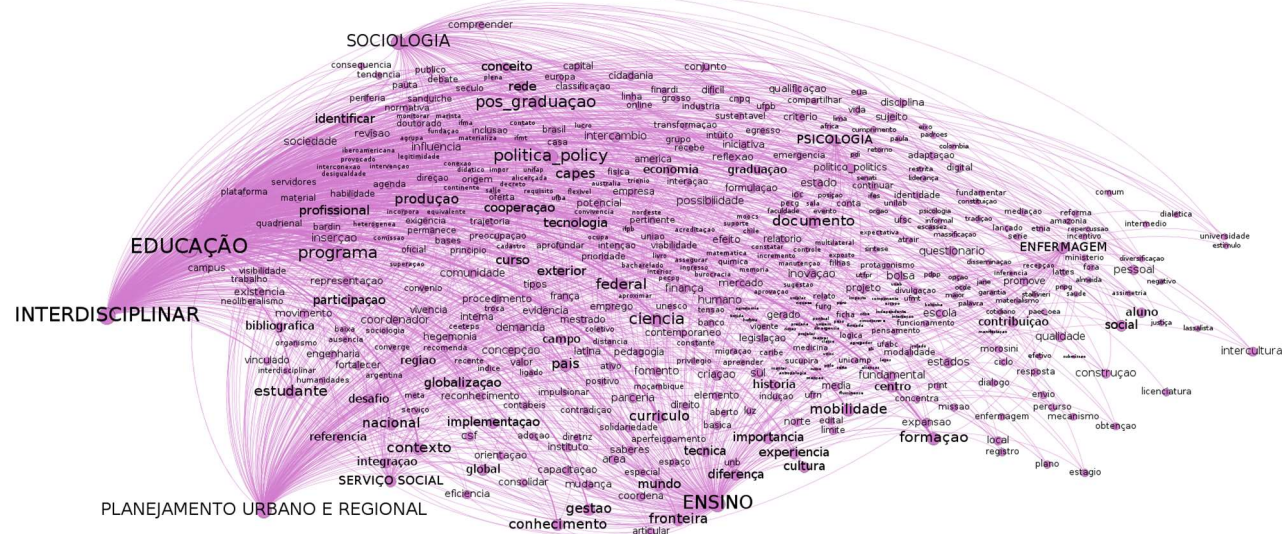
SOCIOLOGIA
compreender
consequencia publico capital conjunto
tendencia debate conceito europa cidadania
pauta seculo rede classificaçao finardi dificil qualificaçao
periferia sanduiche pos_graduaçao linha cnpq compartilhar vida disciplina
identificar normativa doutorado online grosso industria ufpb
revisao inclusao brasil sustentavel criterio sujeito
sociedade influencia intercambio transformaçao intuito egresso
politica_policy iniciativa PSICOLOGIA
america reflexao emergencia adaptaçao
servidores agenda capes economia graduaçao politico_politics
plataforma material habilidade direçao origem interaçao formulaçao estado digital
produçao potencial possibilidade continuar identidade fundamentar comum
profissional cooperaçao empresa conta
quadrienal bardin tecnologia trajetoria documento reforma dialetica
EDUCAÇÃO permanece pertinente mediaçao amazonia intermedio universidade
inserçao bases uniao relatorio ENFERMAGEM estimulo
programa oficial aprofundar intençao viabilidade efeito questionario ministerio
campus visibilidade comunidade curso prioridade inovaçao pessoal
trabalho existencia representaçao exterior federal mercado bolsa promove lattes
neoliberalismo tipos frança financa projeto
INTERDISCIPLINAR participaçao convenio emprego humano escola
movimento procedimento unesco aluno
bibliografica vivencia interna evidencia clencia ciencia contribuiçao social intercultura
coordenador mestrado demanda contemporaneo qualidade
hegemonia campo legislaçao
engenharia concepçao latina pedagogia modalidade morosini
vinculado regiao pais fomento sul medicina estados ciclo
estudante globalizaçao criaçao historia fundamental resposta construçao
desafio reconhecimento parceria elemento media centro licenciatura
nacional implementaçao curriculo mobilidade concentra envio
referencia contexto aperfeiçoamento importancia expansao percurso mecanismo obtençao
integraçao orientaçao saberes tecnica experiencia formaçao local
global capacitaçao area diferença cultura registro
SERVIÇO SOCIAL consolidar mudança mundo plano estagio
eficiencia gestao ENSINO
PLANEJAMENTO URBANO E REGIONAL conhecimento fronteira
articular